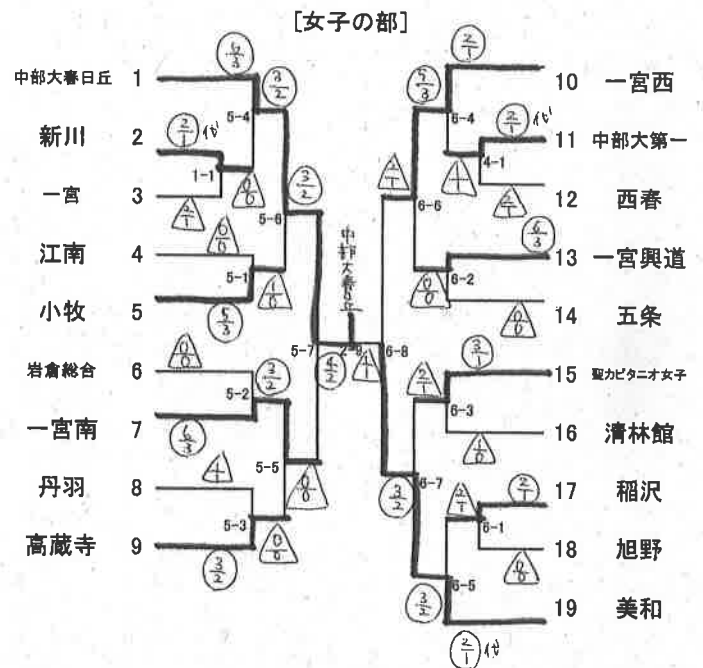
[女子の部]

中部大春日丘 1
新川 2
一宮 3
江南 4
小牧 5
岩倉総合 6
一宮南 7
丹羽 8
高蔵寺 9

10 一宮西
11 中部大第一
12 西春
13 一宮興道
14 五条
15 聖カピタニオ女子
16 清林館
17 稲沢
18 旭野
19 美和

中部大春日丘

$\frac{6}{3}$ $\frac{3}{2}$ 5-4 $\frac{2}{1}$代 1-1 $\frac{0}{0}$ $\frac{2}{1}$ $\frac{3}{2}$ 5-6 $\frac{0}{0}$ 5-1 $\frac{1}{0}$ $\frac{6}{3}$ $\frac{0}{0}$ $\frac{3}{2}$ 5-2 $\frac{6}{3}$ 4 5-5 $\frac{0}{0}$ 5-3 $\frac{0}{0}$ $\frac{3}{2}$ 5-7 $\frac{4}{2}$ 2-8 4

$\frac{2}{1}$ $\frac{5}{3}$ 6-4 $\frac{2}{1}$代 4-1 4 $\frac{4}{T}$ 6-6 $\frac{4}{T}$ $\frac{6}{3}$ $\frac{0}{0}$ 6-2 $\frac{0}{0}$ 6-8 $\frac{3}{1}$ $\frac{2}{T}$ 6-3 $\frac{1}{0}$ $\frac{3}{2}$ 6-7 $\frac{2}{T}$ $\frac{2}{T}$ 6-1 $\frac{0}{0}$ $\frac{3}{2}$ 6-5 $\frac{2}{1}$代